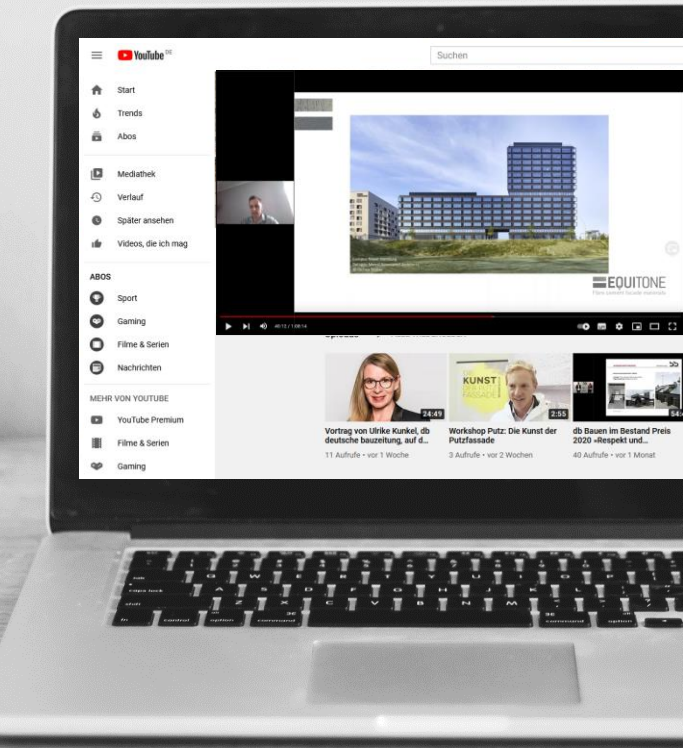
YouTube DE

Suchen

Start
Trends
Abos

Mediathek
Verlauf
Später ansehen
Videos, die ich mag

ABOS
Sport
Gaming
Filme & Serien
Nachrichten

MEHR VON YOUTUBE
YouTube Premium
Filme & Serien
Gaming

EQUITONE

24:49
Vortrag von Ulrike Kunkel, db deutsche bauzeitung, auf d...
11 Aufrufe • vor 1 Woche

KUNST FASSADE
2:55
Workshop Putz: Die Kunst der Putzfassade
3 Aufrufe • vor 2 Wochen

54
db Bauen im Bestand Preis 2020 »Respekt und...
40 Aufrufe • vor 1 Monat